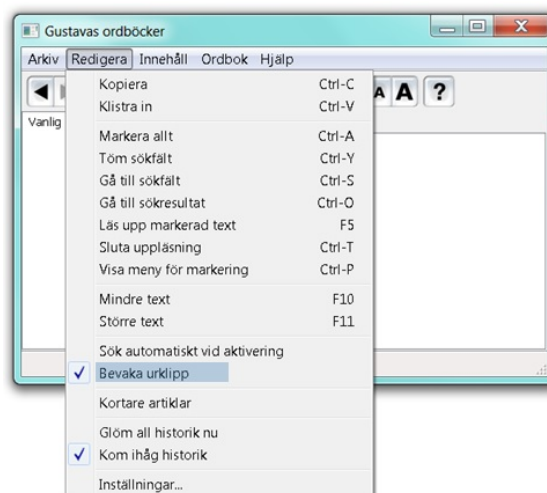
Gustavas ordböcker

Arkiv Redigera Innehåll Ordbok Hjälp

A A ?

Vanlig

| | |
|---|---|
| Kopiera | Ctrl-C |
| Klistra in | Ctrl-V |
| Markera allt | Ctrl-A |
| Töm sökfält | Ctrl-Y |
| Gå till sökfält | Ctrl-S |
| Gå till sökresultat | Ctrl-O |
| Läs upp markerad text | F5 |
| Sluta uppläsning | Ctrl-T |
| Visa meny för markering | Ctrl-P |
| Mindre text | F10 |
| Större text | F11 |
| Sök automatiskt vid aktivering | |
| ✓ Bevaka urklipp | |
| Kortare artiklar | |
| Glöm all historik nu | |
| ✓ Kom ihåg historik | |
| Inställningar... | |